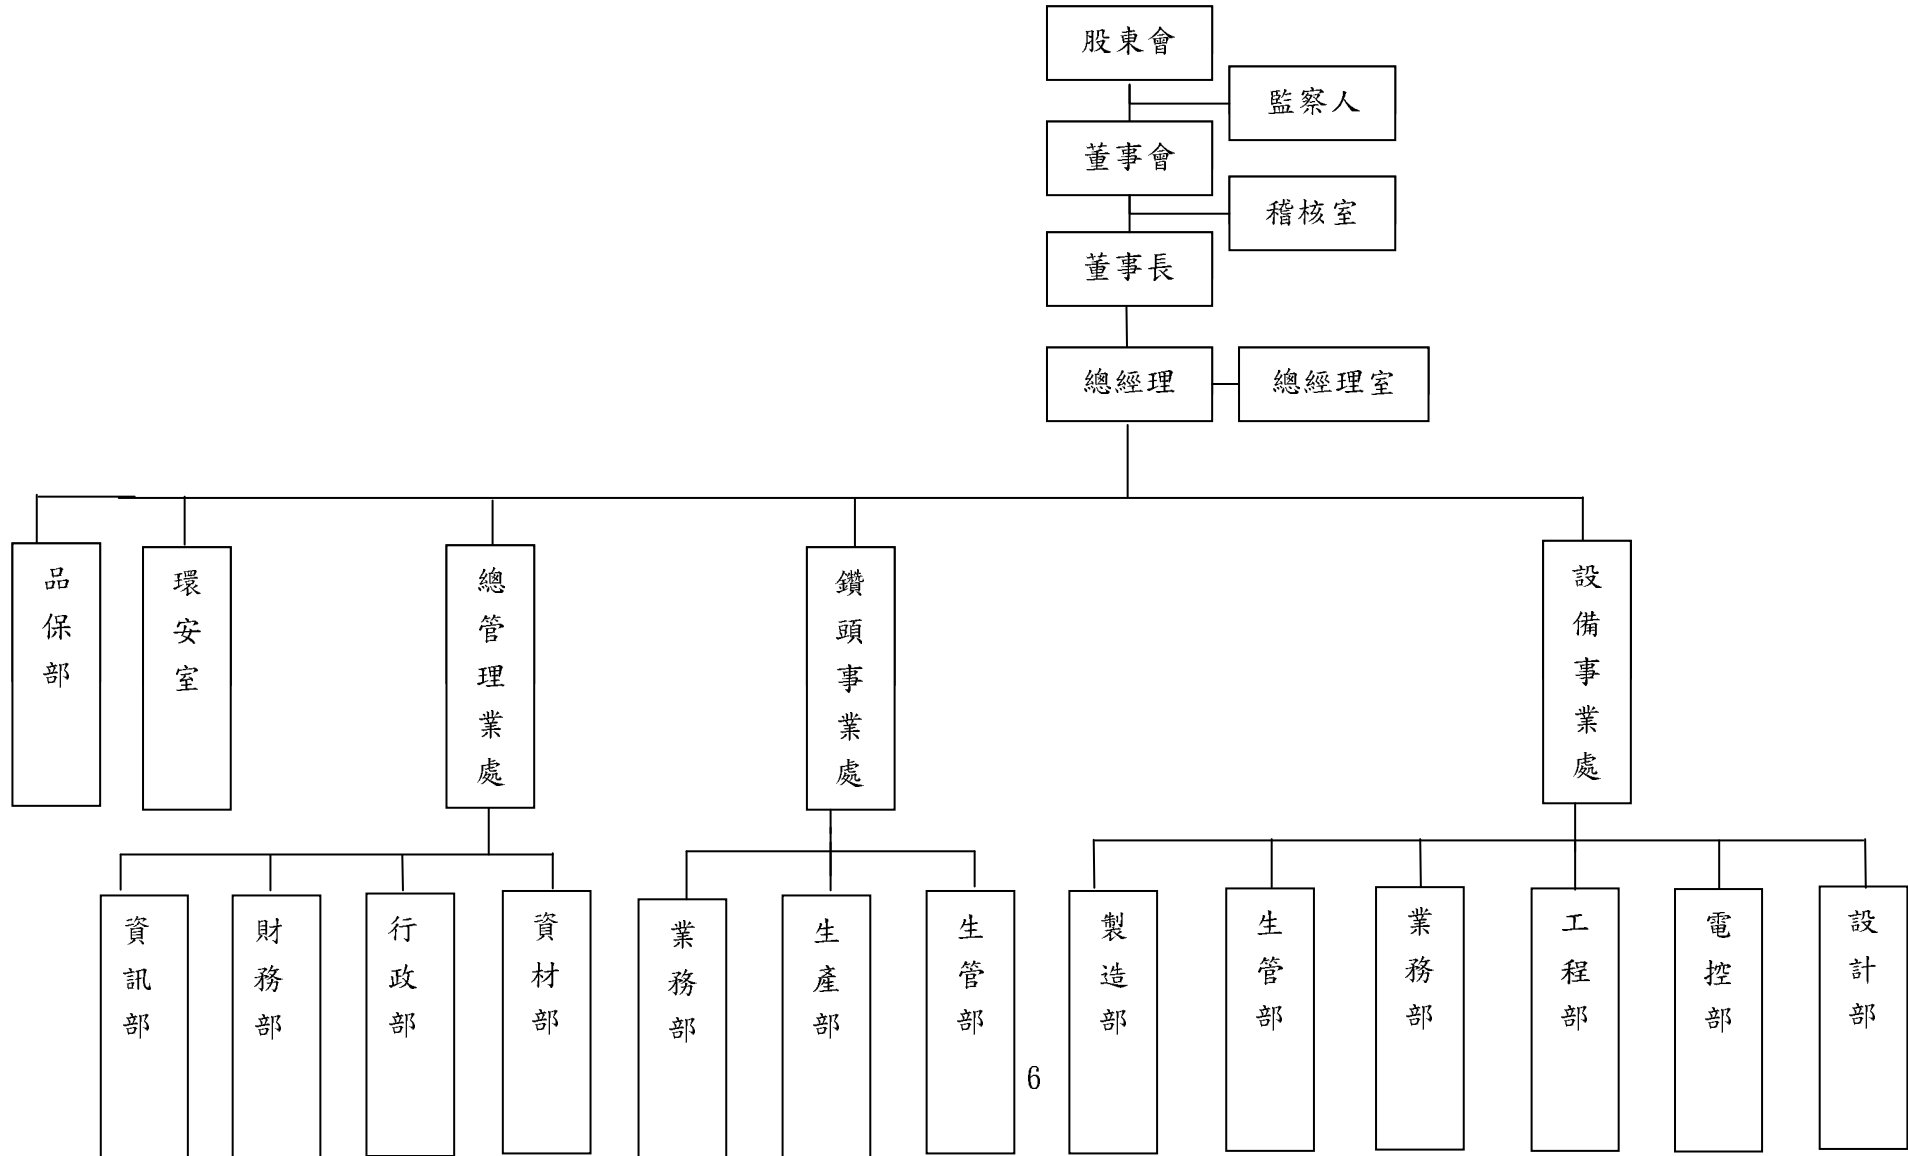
股東會

監察人

董事會

稽核室

董事長

總經理

總經理室

品保部

環安室

總管理業處

鑽頭事業處

設備事業處

資訊部

財務部

行政部

資材部

業務部

生產部

生管部

製造部

生管部

業務部

工程部

電控部

設計部

6